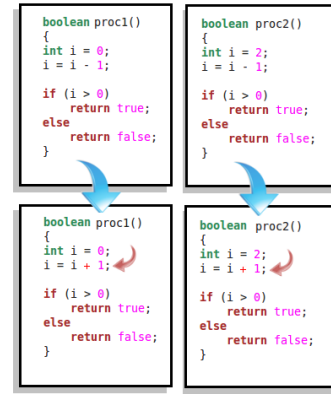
boolean proc1()
{
int i = 0;
i = i - 1;

if (i > 0)
return true;
else
return false;
}

boolean proc2()
{
int i = 2;
i = i - 1;

if (i > 0)
return true;
else
return false;
}

boolean proc1()
{
int i = 0;
i = i + 1;

if (i > 0)
return true;
else
return false;
}

boolean proc2()
{
int i = 2;
i = i + 1;

if (i > 0)
return true;
else
return false;
}